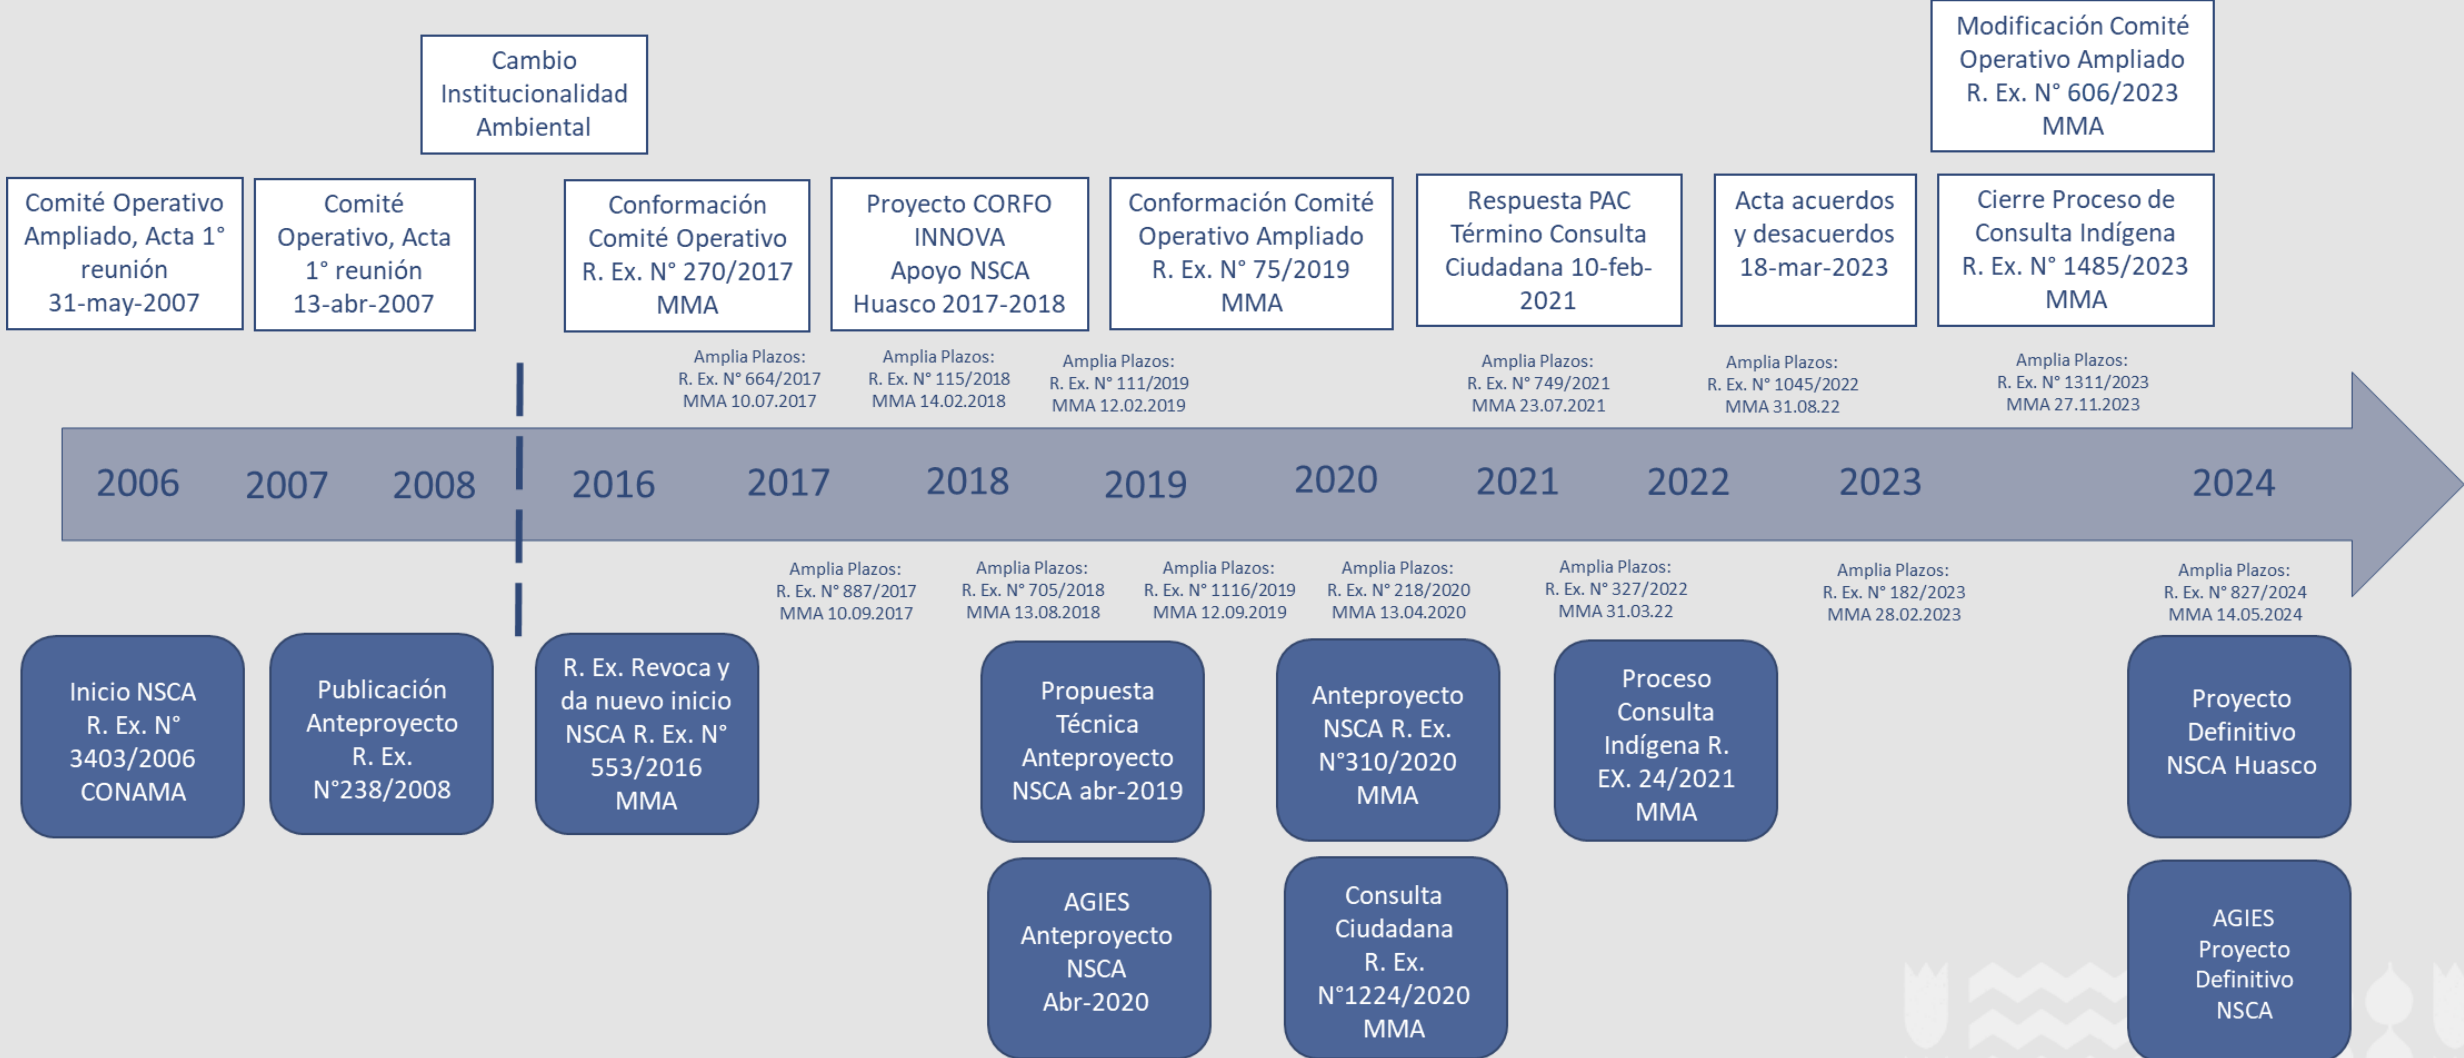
Cambio Institucionalidad Ambiental

Modificación Comité Operativo Ampliado R. Ex. N° 606/2023 MMA

Comité Operativo Ampliado, Acta 1° reunión 31-may-2007

Comité Operativo, Acta 1° reunión 13-abr-2007

Conformación Comité Operativo R. Ex. N° 270/2017 MMA

Proyecto CORFO INNOVA Apoyo NSCA Huasco 2017-2018

Conformación Comité Operativo Ampliado R. Ex. N° 75/2019 MMA

Respuesta PAC Término Consulta Ciudadana 10-feb-2021

Acta acuerdos y desacuerdos 18-mar-2023

Cierre Proceso de Consulta Indígena R. Ex. N° 1485/2023 MMA

Amplia Plazos: R. Ex. N° 664/2017 MMA 10.07.2017

Amplia Plazos: R. Ex. N° 115/2018 MMA 14.02.2018

Amplia Plazos: R. Ex. N° 111/2019 MMA 12.02.2019

Amplia Plazos: R. Ex. N° 749/2021 MMA 23.07.2021

Amplia Plazos: R. Ex. N° 1045/2022 MMA 31.08.22

Amplia Plazos: R. Ex. N° 1311/2023 MMA 27.11.2023

2006 2007 2008 2016 2017 2018 2019 2020 2021 2022 2023 2024

Amplia Plazos: R. Ex. N° 887/2017 MMA 10.09.2017

Amplia Plazos: R. Ex. N° 705/2018 MMA 13.08.2018

Amplia Plazos: R. Ex. N° 1116/2019 MMA 12.09.2019

Amplia Plazos: R. Ex. N° 218/2020 MMA 13.04.2020

Amplia Plazos: R. Ex. N° 327/2022 MMA 31.03.22

Amplia Plazos: R. Ex. N° 182/2023 MMA 28.02.2023

Amplia Plazos: R. Ex. N° 827/2024 MMA 14.05.2024

Inicio NSCA R. Ex. N° 3403/2006 CONAMA

Publicación Anteproyecto R. Ex. N°238/2008

R. Ex. Revoca y da nuevo inicio NSCA R. Ex. N° 553/2016 MMA

Propuesta Técnica Anteproyecto NSCA abr-2019

AGIES Anteproyecto NSCA Abr-2020

Anteproyecto NSCA R. Ex. N°310/2020 MMA

Consulta Ciudadana R. Ex. N°1224/2020 MMA

Proceso Consulta Indígena R. EX. 24/2021 MMA

Proyecto Definitivo NSCA Huasco

AGIES Proyecto Definitivo NSCA